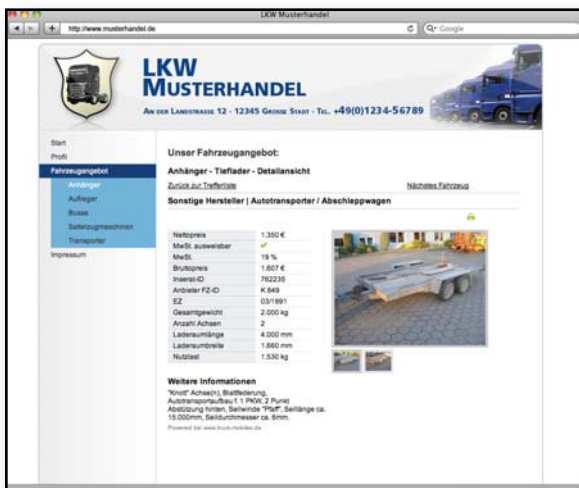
LKW Musterhandel

http://www.musterhandel.de

Q- Google

LKW
MUSTERHANDEL

AN DER LANDSTRASSE 12 - 12345 GROSSE STADT - TEL. +49(0)1234-56789

Start
Profil
Fahrzeugangebot
Anhänger
Auflieger
Busse
Sattelzugmaschinen
Transporter
Impressum

Unser Fahrzeugangebot:

Anhänger - Tieflader - Detailansicht

Zurück zur Trefferliste

Nächstes Fahrzeug

Sonstige Hersteller | Autotransporter / Abschleppwagen

| | |
|---|---|
| Nettopreis | 1.350 € |
| MwSt. ausweisbar | ✔ |
| MwSt. | 19 % |
| Bruttopreis | 1.607 € |
| Inserat-ID | 762235 |
| Anbieter FZ-ID | K 849 |
| EZ | 03/1991 |
| Gesamtgewicht | 2.000 kg |
| Anzahl Achsen | 2 |
| Laderaumlänge | 4.000 mm |
| Laderaumbreite | 1.860 mm |
| Nutzlast | 1.530 kg |

Weitere Informationen

"Knott" Achse(n), Blattfederung, Autotransportaufbau f. 1 PKW, 2 Punkt Abstützung hinten, Seilwinde "Pfaff", Seillänge ca. 15.000mm, Seildurchmesser ca. 6mm.

Powered by: www.truck-mobiles.de